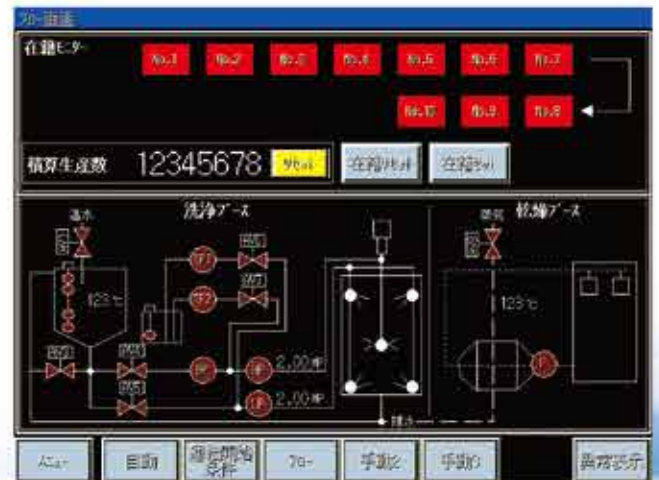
フロー画面

在籍モニター

No.1 No.2 No.3 No.4 No.5 No.6 No.7

No.10 No.9 No.8

積算生産数 12345678 リセット 在籍リセット 在籍クリア

洗浄ブース

温水

123℃

2.00MPa

2.00MPa

排水

乾燥ブース

蒸気

123℃

メニュー 自動 運転開始条件 フロー 手動1 手動2 異常表示